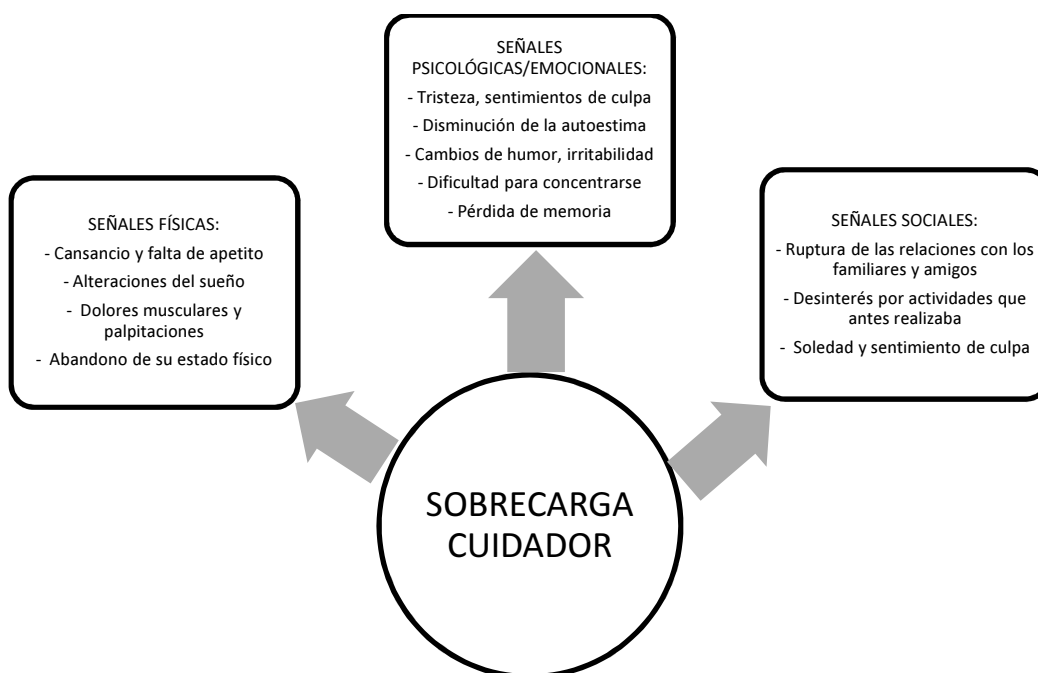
SEÑALES PSICOLÓGICAS/EMOCIONALES:
- Tristeza, sentimientos de culpa
- Disminución de la autoestima
- Cambios de humor, irritabilidad
- Dificultad para concentrarse
- Pérdida de memoria

SEÑALES FÍSICAS:
- Cansancio y falta de apetito
- Alteraciones del sueño
- Dolores musculares y palpitaciones
- Abandono de su estado físico

SEÑALES SOCIALES:
- Ruptura de las relaciones con los familiares y amigos
- Desinterés por actividades que antes realizaba
- Soledad y sentimiento de culpa

SOBRECARGA CUIDADOR